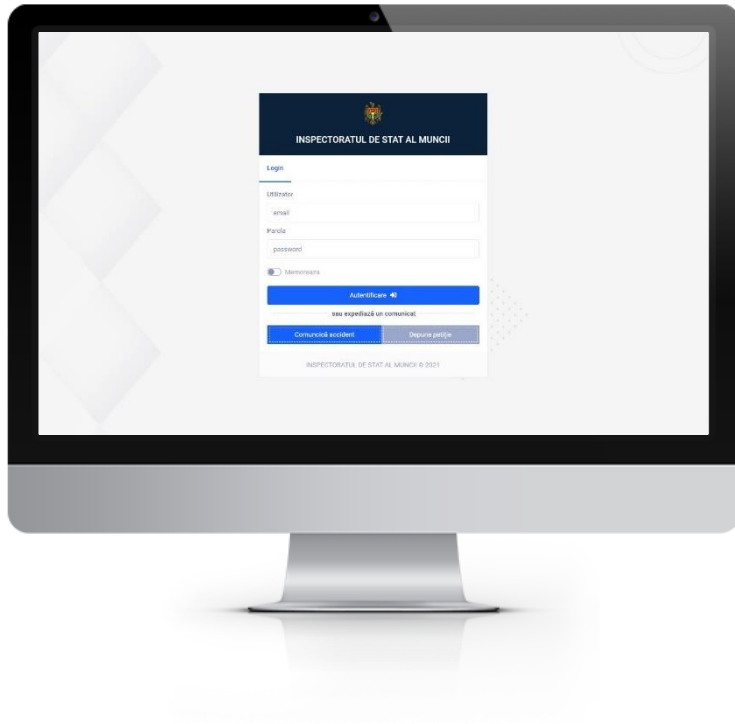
INSPECTORATUL DE STAT AL MUNCII

Login

Utilizator

email

Parola

password

Memorează

Autentificare

sau expediază un comunicat

Comunică accident

Depune petiție

INSPECTORATUL DE STAT AL MUNCII © 2021